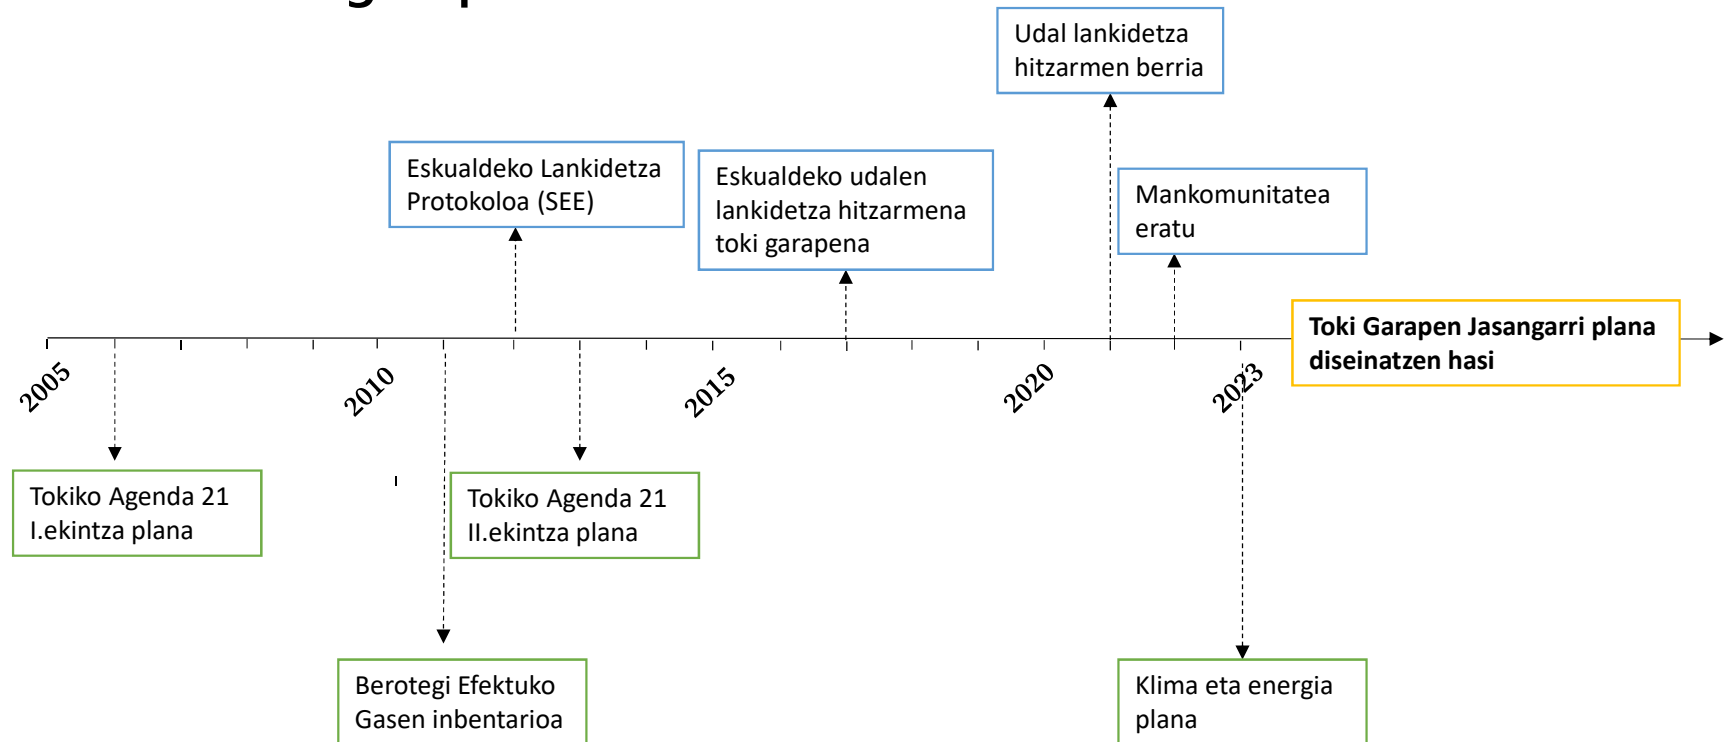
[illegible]

Udal lankidetza hitzarmen berria

Eskualdeko Lankidetza Protokoloa (SEE)

Eskualdeko udalen lankidetza hitzarmena toki garapena

Mankomunitatea eratu

Toki Garapen Jasangarri plana diseinatzen hasi

2005

2010

2015

2020

2023

Tokiko Agenda 21 I.ekintza plana

Tokiko Agenda 21 II.ekintza plana

Berotegi Efektuko Gasen inbentarioa

Klima eta energia plana